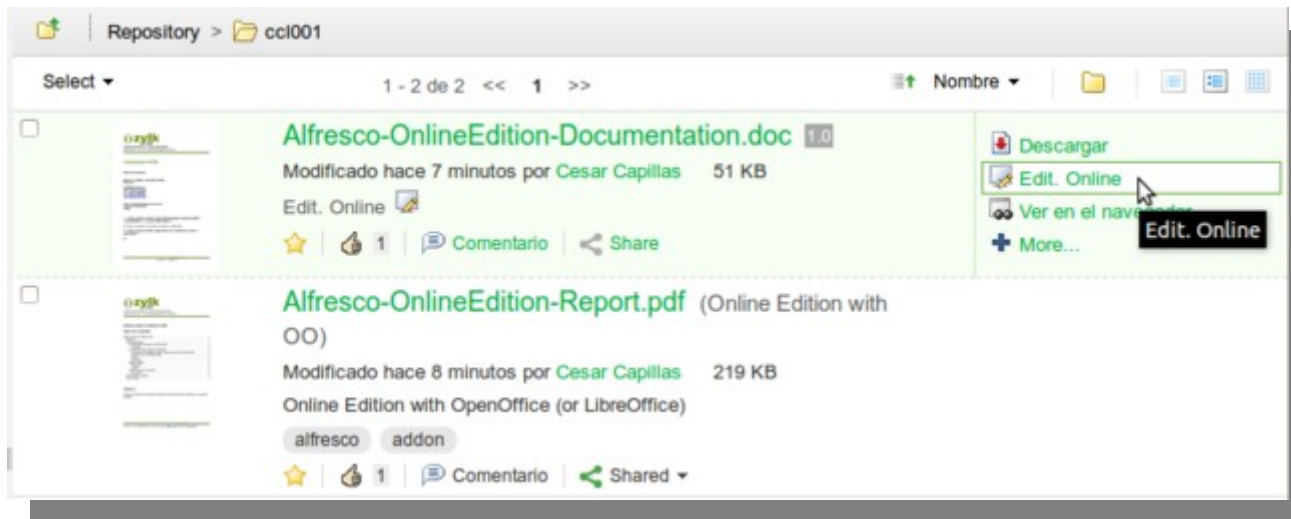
Repository > ccl001

Select ▾

1 - 2 de 2 << 1 >>

Nombre ▾

Alfresco-OnlineEdition-Documentation.doc 1.0

Modificado hace 7 minutos por Cesar Capillas 51 KB

Edit. Online

1 Comentario Share

Descargar

Edit. Online

Ver en el nave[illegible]

Edit. Online

More...

Alfresco-OnlineEdition-Report.pdf (Online Edition with OO)

Modificado hace 8 minutos por Cesar Capillas 219 KB

Online Edition with OpenOffice (or LibreOffice)

alfresco addon

1 Comentario Shared ▾